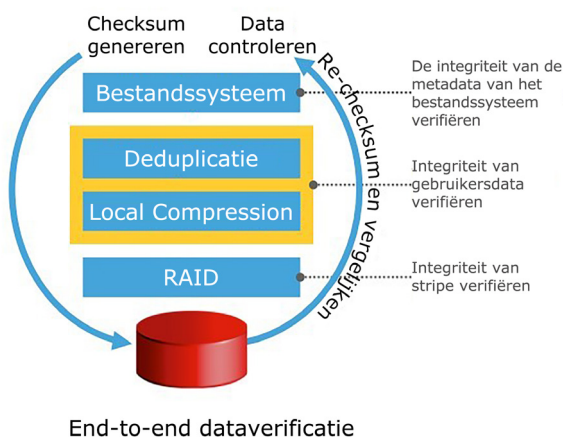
Checksum genereren

Data controleren

Re-checksum en vergelijken

Bestandssysteem

Deduplicatie

Local Compression

RAID

De integriteit van de metadata van het bestandssysteem verifiëren

Integriteit van gebruikersdata verifiëren

Integriteit van stripe verifiëren

End-to-end dataverificatie